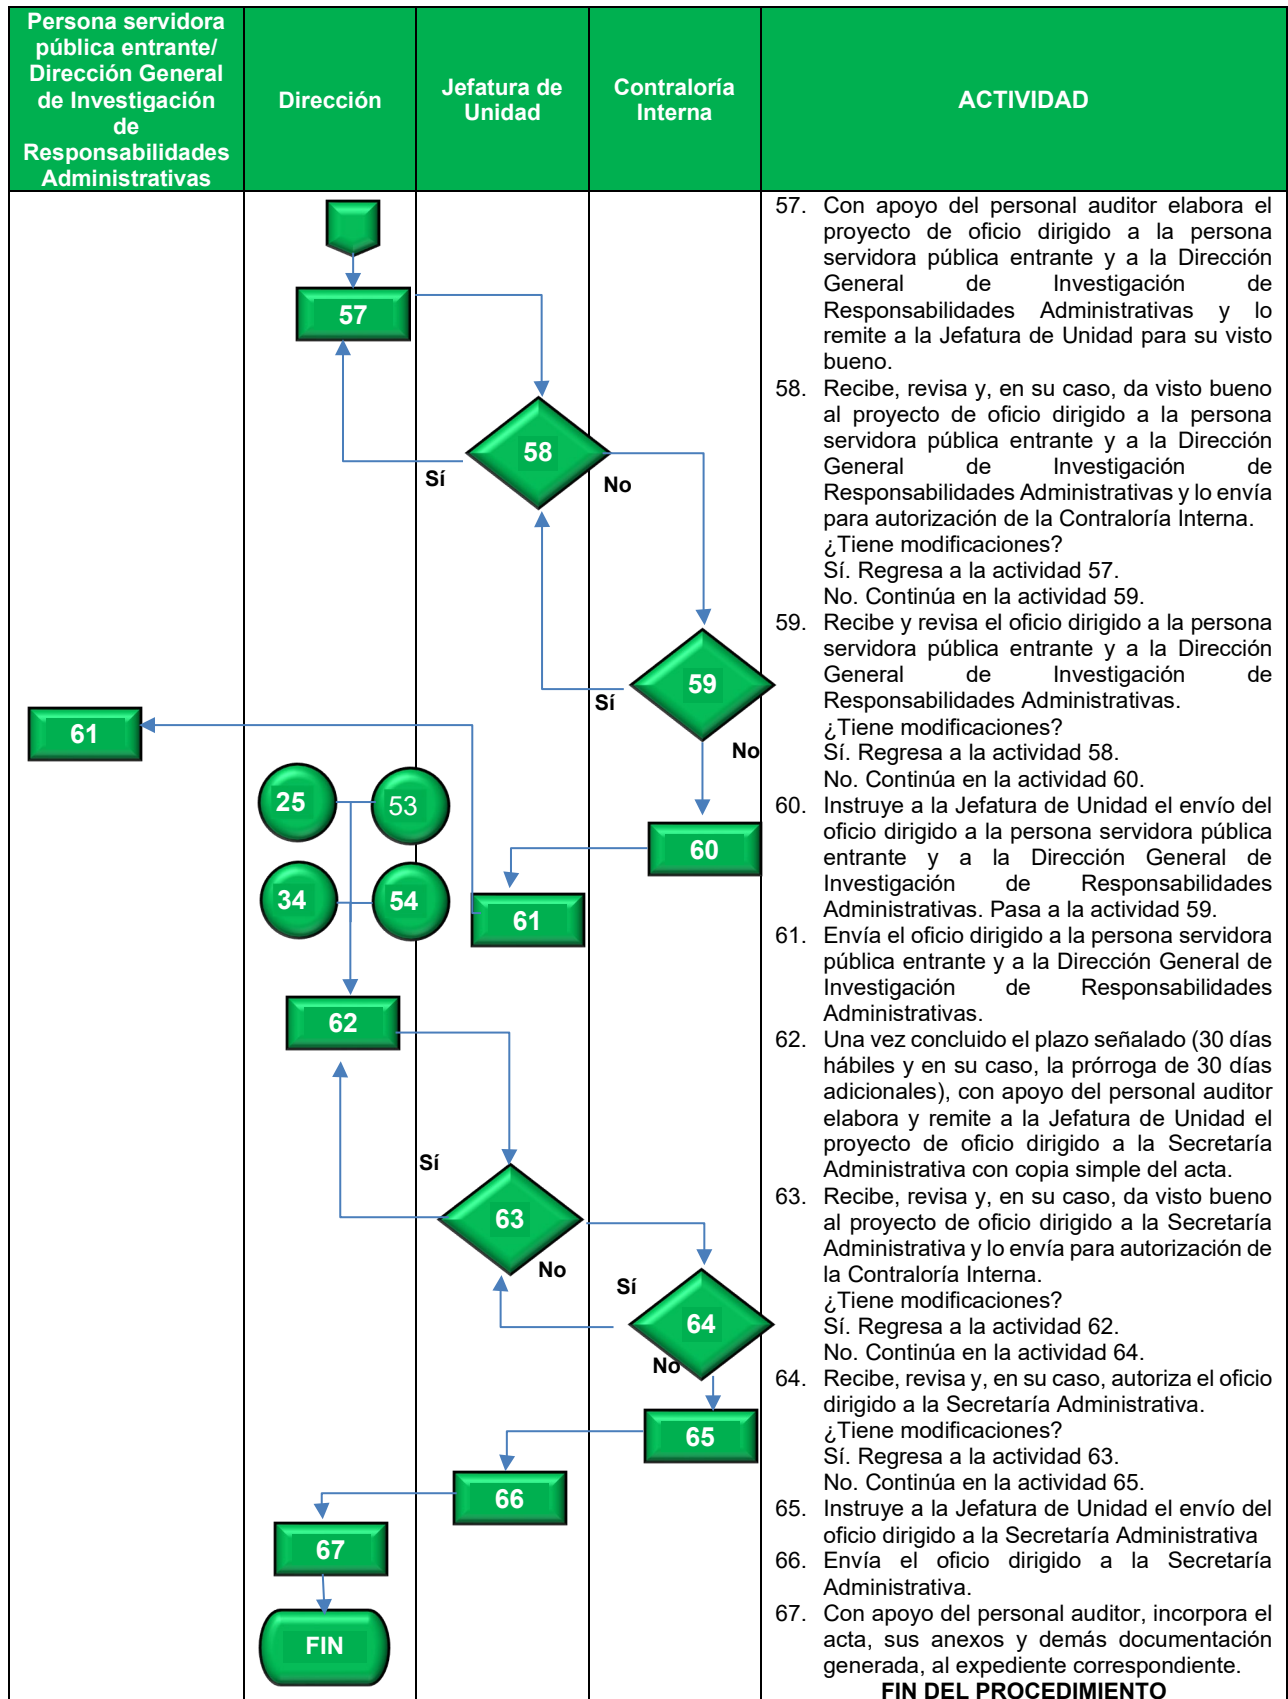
| Persona servidora pública entrante/ Dirección General de Investigación de Responsabilidades Administrativas | Dirección | Jefatura de Unidad | Contraloría Interna | ACTIVIDAD |
|---|---|---|---|---|

57

58

Sí

No

59

Sí

No

61

25

53

34

54

60

61

62

Sí

63

No

Sí

64

No

65

66

67

FIN

57. Con apoyo del personal auditor elabora el proyecto de oficio dirigido a la persona servidora pública entrante y a la Dirección General de Investigación de Responsabilidades Administrativas y lo remite a la Jefatura de Unidad para su visto bueno.
58. Recibe, revisa y, en su caso, da visto bueno al proyecto de oficio dirigido a la persona servidora pública entrante y a la Dirección General de Investigación de Responsabilidades Administrativas y lo envía para autorización de la Contraloría Interna.
¿Tiene modificaciones?
Sí. Regresa a la actividad 57.
No. Continúa en la actividad 59.
59. Recibe y revisa el oficio dirigido a la persona servidora pública entrante y a la Dirección General de Investigación de Responsabilidades Administrativas.
¿Tiene modificaciones?
Sí. Regresa a la actividad 58.
No. Continúa en la actividad 60.
60. Instruye a la Jefatura de Unidad el envío del oficio dirigido a la persona servidora pública entrante y a la Dirección General de Investigación de Responsabilidades Administrativas. Pasa a la actividad 59.
61. Envía el oficio dirigido a la persona servidora pública entrante y a la Dirección General de Investigación de Responsabilidades Administrativas.
62. Una vez concluido el plazo señalado (30 días hábiles y en su caso, la prórroga de 30 días adicionales), con apoyo del personal auditor elabora y remite a la Jefatura de Unidad el proyecto de oficio dirigido a la Secretaría Administrativa con copia simple del acta.
63. Recibe, revisa y, en su caso, da visto bueno al proyecto de oficio dirigido a la Secretaría Administrativa y lo envía para autorización de la Contraloría Interna.
¿Tiene modificaciones?
Sí. Regresa a la actividad 62.
No. Continúa en la actividad 64.
64. Recibe, revisa y, en su caso, autoriza el oficio dirigido a la Secretaría Administrativa.
¿Tiene modificaciones?
Sí. Regresa a la actividad 63.
No. Continúa en la actividad 65.
65. Instruye a la Jefatura de Unidad el envío del oficio dirigido a la Secretaría Administrativa
66. Envía el oficio dirigido a la Secretaría Administrativa.
67. Con apoyo del personal auditor, incorpora el acta, sus anexos y demás documentación generada, al expediente correspondiente.
FIN DEL PROCEDIMIENTO